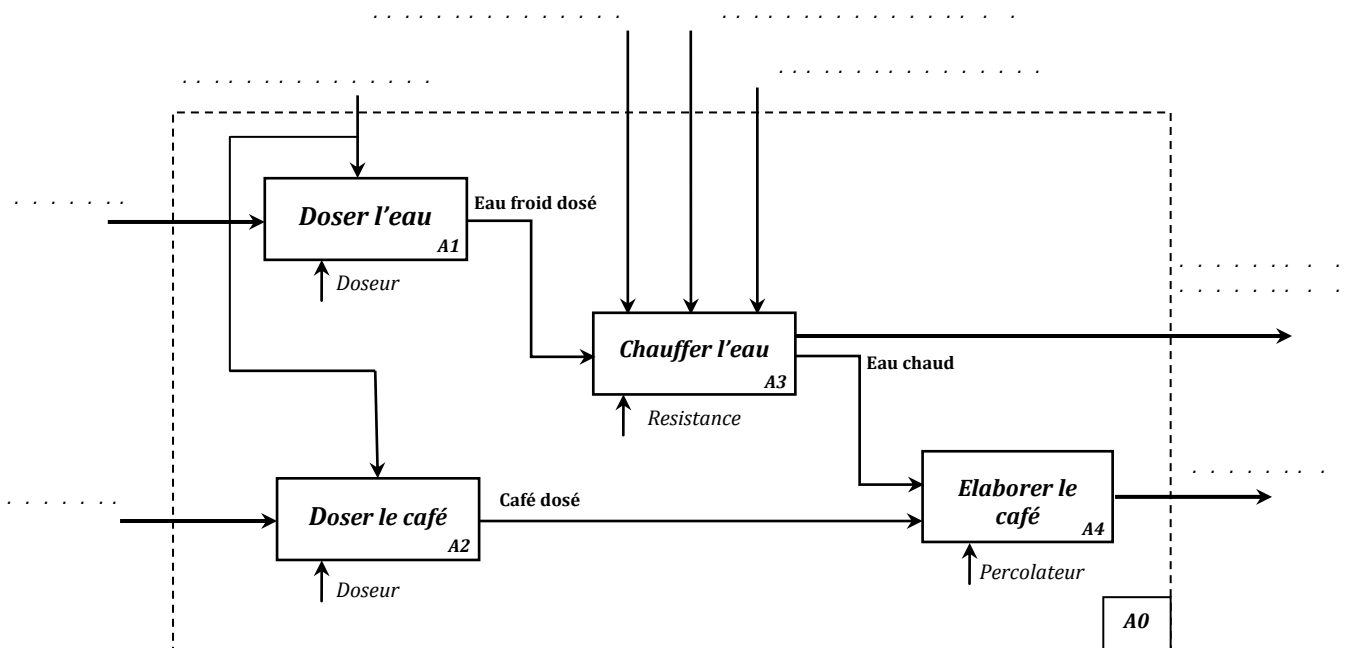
. . . . . . . . . . . . . . . . . . . . . . . . . . . . . . .

. . . . . . . . . . . . . . . . .

. . . . . . . . . . . . . . . .

. . . . . . .

Doser l'eau
A1

Eau froid dosé

Doseur

Chauffer l'eau
A3

Eau chaud

Resistance

. . . . . . . . . .
. . . . . . . . . .

. . . . . . .

Doser le café
A2

Café dosé

Doseur

. . . . . . . .

Elaborer le café
A4

Percolateur

A0